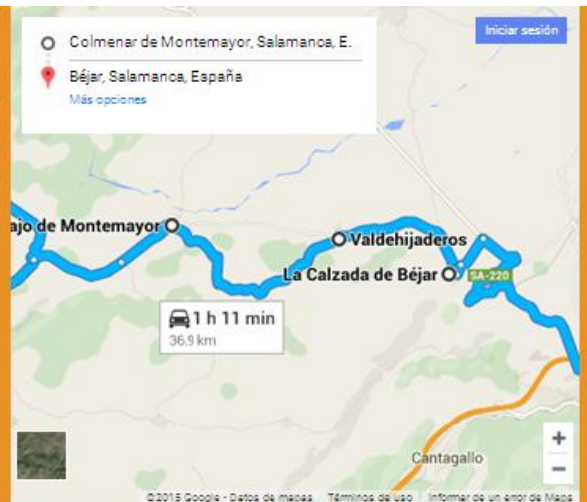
Colmenar de Montemayor, Salamanca, E.

Béjar, Salamanca, España

Más opciones

Iniciar sesión

ajo de Montemayor

Valdehijaderos

La Calzada de Béjar

SA-220

1 h 11 min
36.9 km

Cantagallo

+

−

©2015 Google - Datos de mapas Términos de uso Informar de un error de Maps